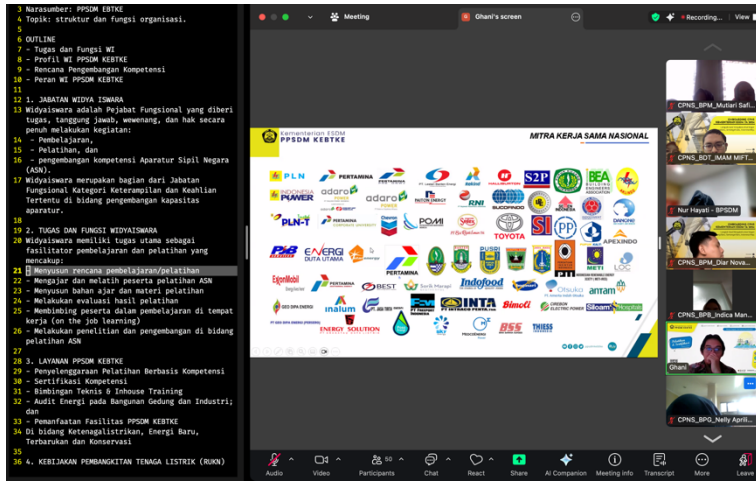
3 Narasumber: PPSDM EBTKE
4 Topik: struktur dan fungsi organisasi.
5
6 OUTLINE
7 - Tugas dan Fungsi WI
8 - Profil WI PPSDM KEBTKE
9 - Rencana Pengembangan Kompetensi
10 - Peran WI PPSDM KEBTKE
11
12 1. JABATAN WIDYA ISWARA
13 Widyaiswara adalah Pejabat Fungsional yang diberi tugas, tanggung jawab, wewenang, dan hak secara penuh melakukan kegiatan:
14 - Pembelajaran,
15 - Pelatihan, dan
16 - pengembangan kompetensi Aparatur Sipil Negara (ASN).
17 Widyaiswara merupakan bagian dari Jabatan Fungsional Kategori Keterampilan dan Keahlian Tertentu di bidang pengembangan kapasitas aparatur.
18
19 2. TUGAS DAN FUNGSI WIDYAISWARA
20 Widyaiswara memiliki tugas utama sebagai fasilitator pembelajaran dan pelatihan yang mencakup:
21 - Menyusun rencana pembelajaran/pelatihan
22 - Mengajar dan melatih peserta pelatihan ASN
23 - Menyusun bahan ajar dan materi pelatihan
24 - Melakukan evaluasi hasil pelatihan
25 - Membimbing peserta dalam pembelajaran di tempat kerja (on the job learning)
26 - Melakukan penelitian dan pengembangan di bidang pelatihan ASN
27
28 3. LAYANAN PPSDM KEBTKE
29 - Penyelenggaraan Pelatihan Berbasis Kompetensi
30 - Sertifikasi Kompetensi
31 - Bimbingan Teknis & Inhouse Training
32 - Audit Energi pada Bangunan Gedung dan Industri; dan
33 - Pemanfaatan Fasilitas PPSDM KEBTKE
34 Di bidang Ketenagalistrikan, Energi Baru, Terbarukan dan Konservasi
35
36 4. KEBIJAKAN PEMBANGKITAN TENAGA LISTRIK (RUKN)

Meeting
Ghani's screen
Recording...
View

Kementerian ESDM
PPSDM KEBTKE
MITRA KERJA SAMA NASIONAL

PLN
PERTAMINA
INDONESIA POWER
adaro
PLN-T
TOYOTA
ENERGI DUTA UTAMA
ExxonMobil
Indofood
INTA
Bimoli
amtam
Otsuka
Siloam
inalum
ENERGY SOLUTION
THIESS
APEXINDO
BEA
S2P
RNI
POMI

CPNS_BPM_Mutiari Safi...
CPNS_BDT_IMAM MIFT...
Nur Hayati - BPSDM
CPNS_BPB_Diar Nova...
CPNS_BPB_Indica Man...
Ghani
CPNS_BPG_Nelly April...

Audio
Video
Participants 50
Chat
React
Share
AI Companion
Meeting info
Transcript
More
Leave